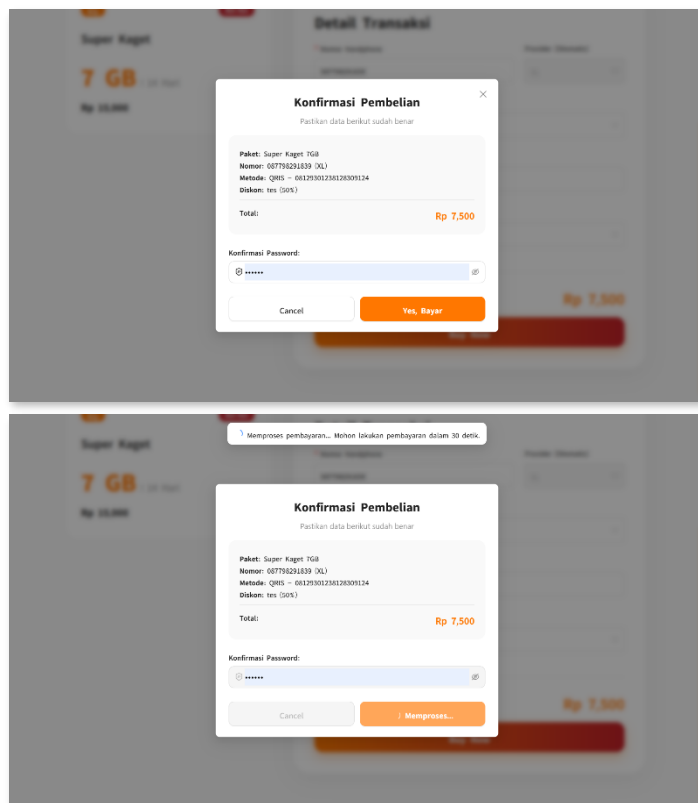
Super Kaget

7 GB / 30 Hari

Rp 15,000

Detail Transaksi

Konfirmasi Pembelian

Pastikan data berikut sudah benar

Paket: Super Kaget 7GB
Nomor: 087798291839 (XL)
Metode: QRIS - 08129301238128309124
Diskon: tes (50%)

Total: Rp 7,500

Konfirmasi Password:

••••••

Cancel

Yes, Bayar

Rp 7,500

Super Kaget

7 GB / 30 Hari

Rp 15,000

Memproses pembayaran... Mohon lakukan pembayaran dalam 30 detik.

Konfirmasi Pembelian

Pastikan data berikut sudah benar

Paket: Super Kaget 7GB
Nomor: 087798291839 (XL)
Metode: QRIS - 08129301238128309124
Diskon: tes (50%)

Total: Rp 7,500

Konfirmasi Password:

••••••

Cancel

Memproses...

Rp 7,500